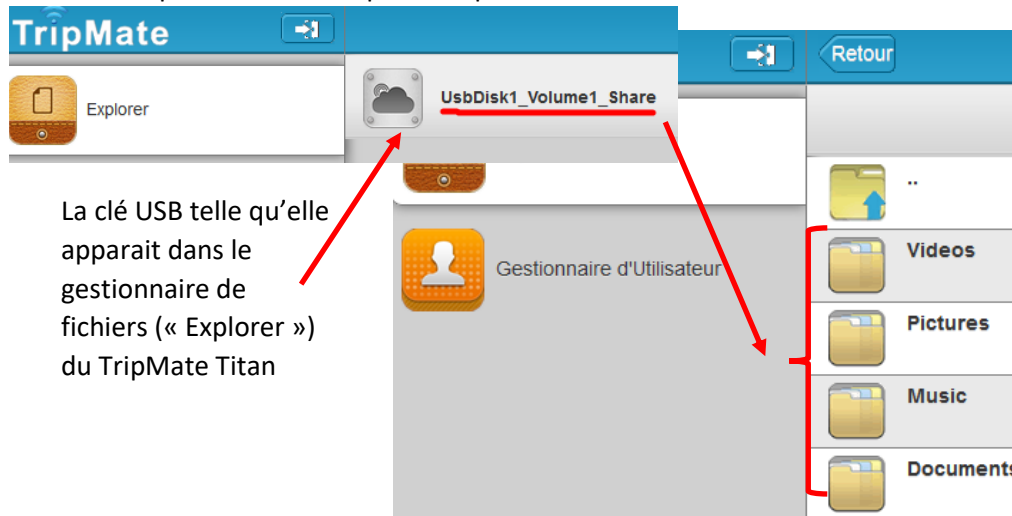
TripMate

Explorer

UsbDisk1_Volume1_Share

Retour

..

Videos

Pictures

Music

Documents

Gestionnaire d'Utilisateur

La clé USB telle qu'elle apparait dans le gestionnaire de fichiers (« Explorer ») du TripMate Titan